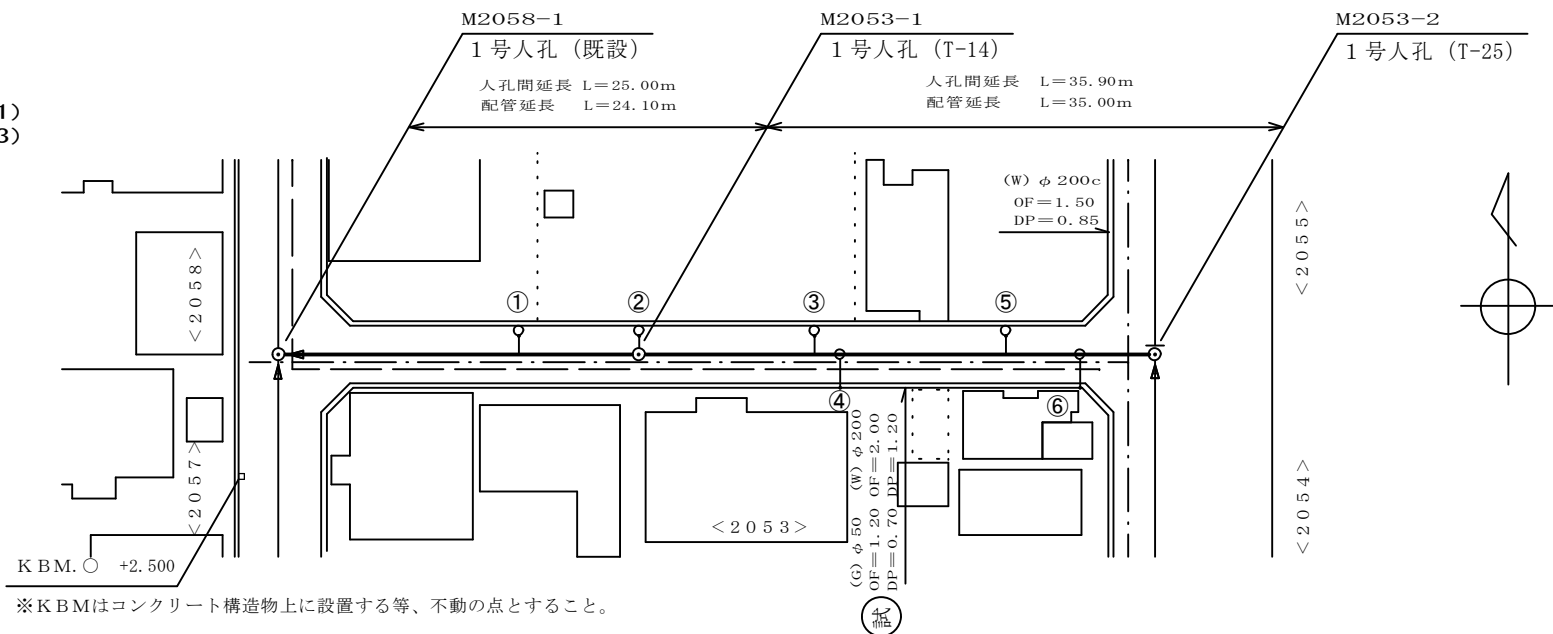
1）
3）

M2058−1
1号人孔（既設）

M2053−1
1号人孔（T-14）

M2053−2
1号人孔（T-25）

人孔間延長 L＝25.00m
配管延長 L＝24.10m

人孔間延長 L＝35.90m
配管延長 L＝35.00m

(W) φ200c
OF＝1.50
DP＝0.85

<2058>

<2055>

①
②
③
⑤
④
⑥

<2057>

(W) φ200
OF＝2.00
DP＝1.20

(G) φ50
OF＝1.20
DP＝0.70

<2053>

<2054>

KBM. ○ +2.500

※KBMはコンクリート構造物上に設置する等、不動の点とすること。

(拡)